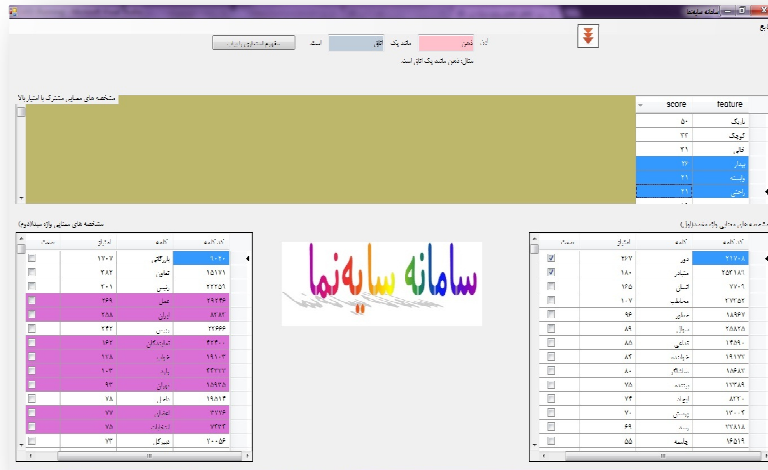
سامانه سایه‌نما

مثال: دمو، مکمل یک کلاو است.

دمو | مکمل یک | کلاو | است

مشخصه های مصاحب مشترک با امتیاز بالا

| score | feature |
|---|---|
| ۵۰ | باریک |
| ۳۲ | کوچک |
| ۳۱ | قالی |
| ۲۶ | بیدار |
| ۲۱ | وابسته |
| ۲۱ | راحتی |

مشخصه های مستقیم واژه سیاه(دمو)

| | امتیاز | کلمه | شماره کلمه |
|---|---|---|---|
| ☐ | ۱۷۰۷ | بازرگان | ۱۰۲۰ |
| ☐ | ۲۸۲ | تعاونی | ۱۵۱۷۱ |
| ☐ | ۲۰۱ | رییس | ۲۲۲۵۱ |
| ☐ | ۲۶۹ | عمل | ۲۹۲۴۶ |
| ☐ | ۲۵۸ | ایران | ۸۱۸۲ |
| ☐ | ۲۴۲ | | ۲۶۶۶۶ |
| ☐ | ۱۶۲ | اندازه‌گیری | ۴۶۳۰ |
| ☐ | ۱۱۸ | | ۱۹۱۰۳ |
| ☐ | ۱۰۳ | | ۲۴۲۲۲ |
| ☐ | ۹۳ | دوران | ۱۶۸۲۵ |
| ☐ | ۷۸ | | ۱۹۵۱۴ |
| ☐ | ۷۷ | | ۳۷۷۶ |
| ☐ | ۷۵ | | ۷۳۲۳ |
| ☐ | ۷۳ | | ۲۰۰۵۶ |

| | امتیاز | کلمه | شماره کلمه |
|---|---|---|---|
| ☑ | ۴۶۷ | دور | ۲۱۷۰۸ |
| ☑ | ۱۸۰ | منشار | ۲۵۴۱۸۱ |
| ☐ | ۱۴۵ | | ۷۷۰۶ |
| ☐ | ۱۰۷ | | ۲۷۲۵۲ |
| ☐ | ۹۶ | | ۱۸۹۶۷ |
| ☐ | ۸۹ | | ۲۵۸۲۵ |
| ☐ | ۸۶ | | ۱۴۵۹۰ |
| ☐ | ۸۲ | | ۱۶۱۷۷ |
| ☐ | ۸۰ | | ۱۸۴۸۷ |
| ☐ | ۷۵ | | ۱۳۷۸۹ |
| ☐ | ۷۴ | | ۸۲۲۰ |
| ☐ | ۷۰ | | ۱۳۰۰۴ |
| ☐ | ۶۹ | | ۲۷۸۱۸ |
| ☐ | ۵۵ | چاسه | ۱۶۵۱۹ |